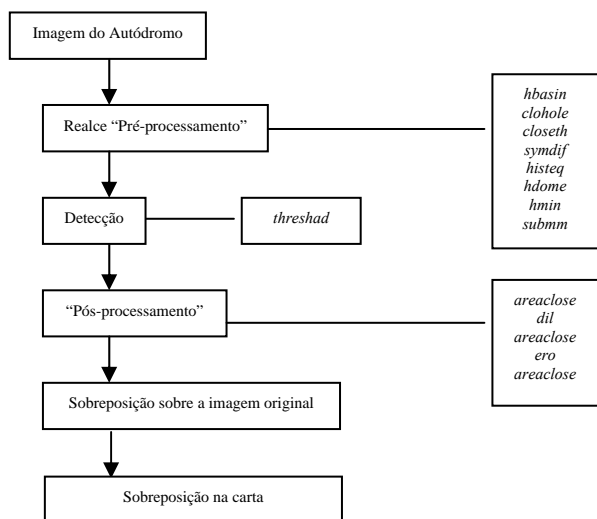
Imagem do Autódromo

Realce "Pré-processamento"

hbasin
clohole
closeth
symdif
histeq
hdome
hmin
submm

Detecção

threshad

"Pós-processamento"

areaclose
dil
areaclose
ero
areaclose

Sobreposição sobre a imagem original

Sobreposição na carta